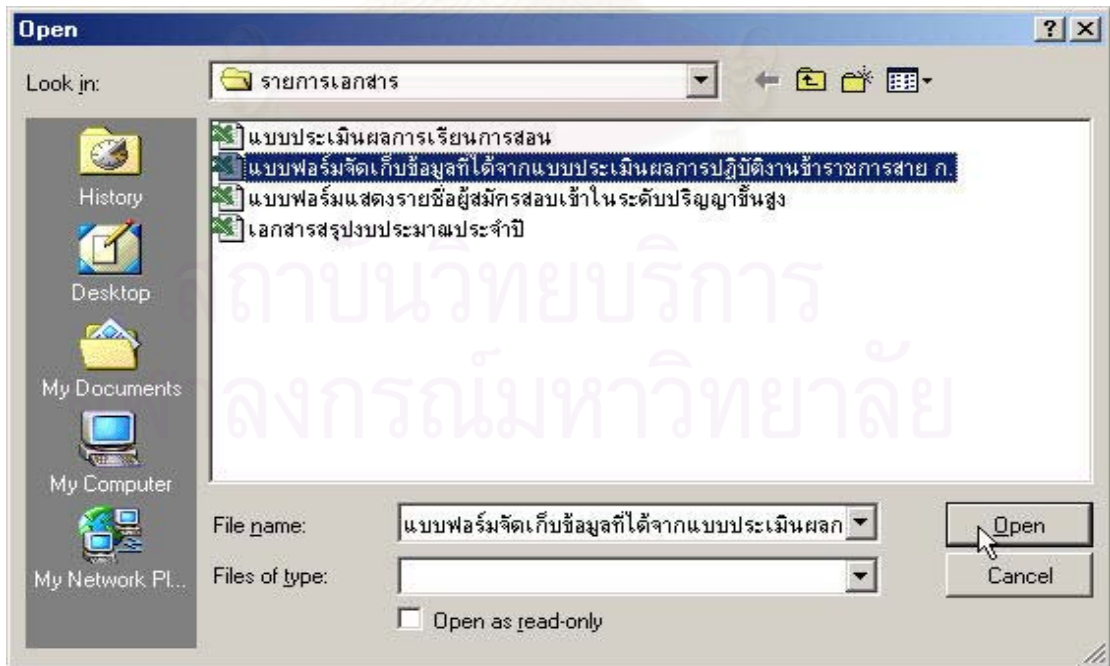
Open

?

Look in: รายการเอกสาร

แบบประเมินผลการเรียนการสอน
แบบฟอร์มจัดเก็บข้อมูลที่ได้จากแบบประเมินผลการปฏิบัติงานข้าราชการสาย ก.
แบบฟอร์มแสดงรายชื่อผู้สมัครสอบเข้าในระดับปริญญาชั้นสูง
เอกสารสรุปงบประมาณประจำปี

History
Desktop
My Documents
My Computer
My Network Pl...

สถาบันวิทยบริการ
จุฬาลงกรณ์มหาวิทยาลัย

File name: แบบฟอร์มจัดเก็บข้อมูลที่ได้จากแบบประเมินผลก

Files of type:

Open as read-only

Open

Cancel